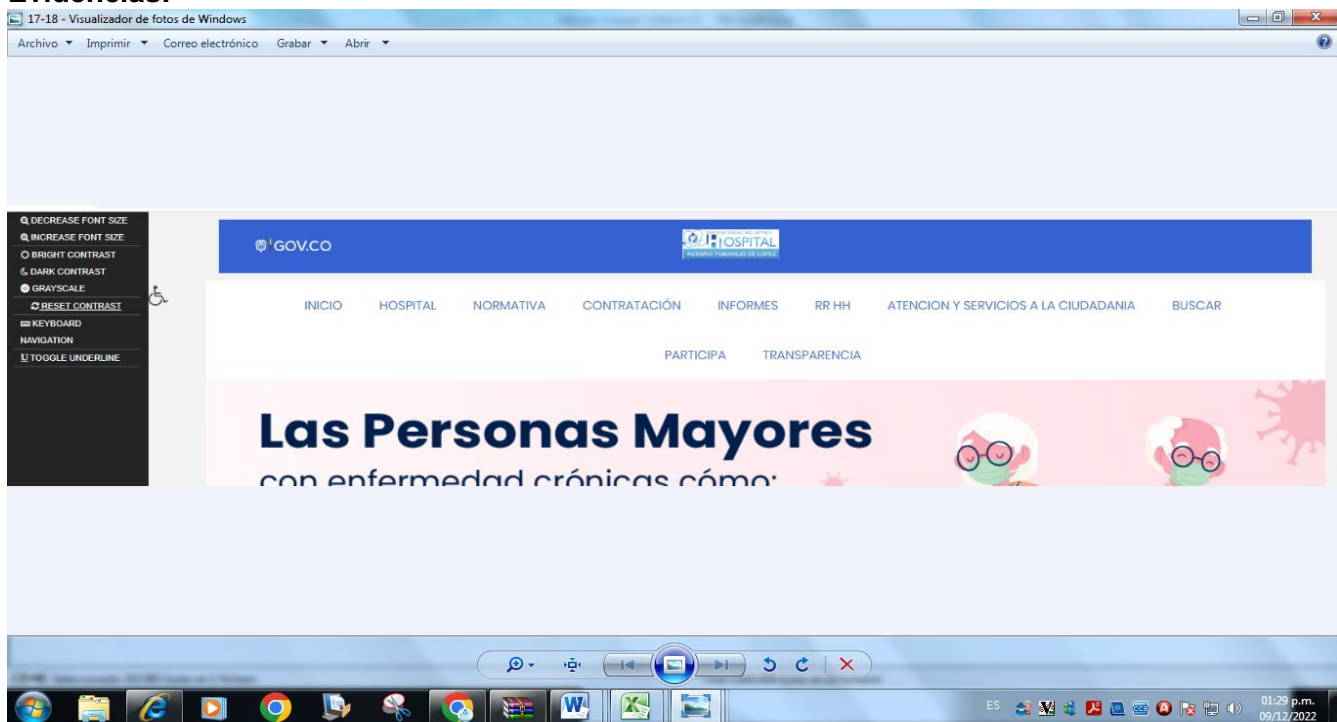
Evidencias:

17-18 - Visualizador de fotos de Windows

Archivo ▾ Imprimir ▾ Correo electrónico Grabar ▾ Abrir ▾

DECREASE FONT SIZE
INCREASE FONT SIZE
BRIGHT CONTRAST
DARK CONTRAST
GRAYSCALE
RESET CONTRAST
KEYBOARD NAVIGATION
TOGGLE UNDERLINE

GOV.CO

HOSPITAL
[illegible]

INICIO HOSPITAL NORMATIVA CONTRATACIÓN INFORMES RR HH ATENCION Y SERVICIOS A LA CIUDADANIA BUSCAR

PARTICIPA TRANSPARENCIA

Las Personas Mayores
con enfermedad crónicas cómo:

ES

01:29 p.m.
09/12/2022